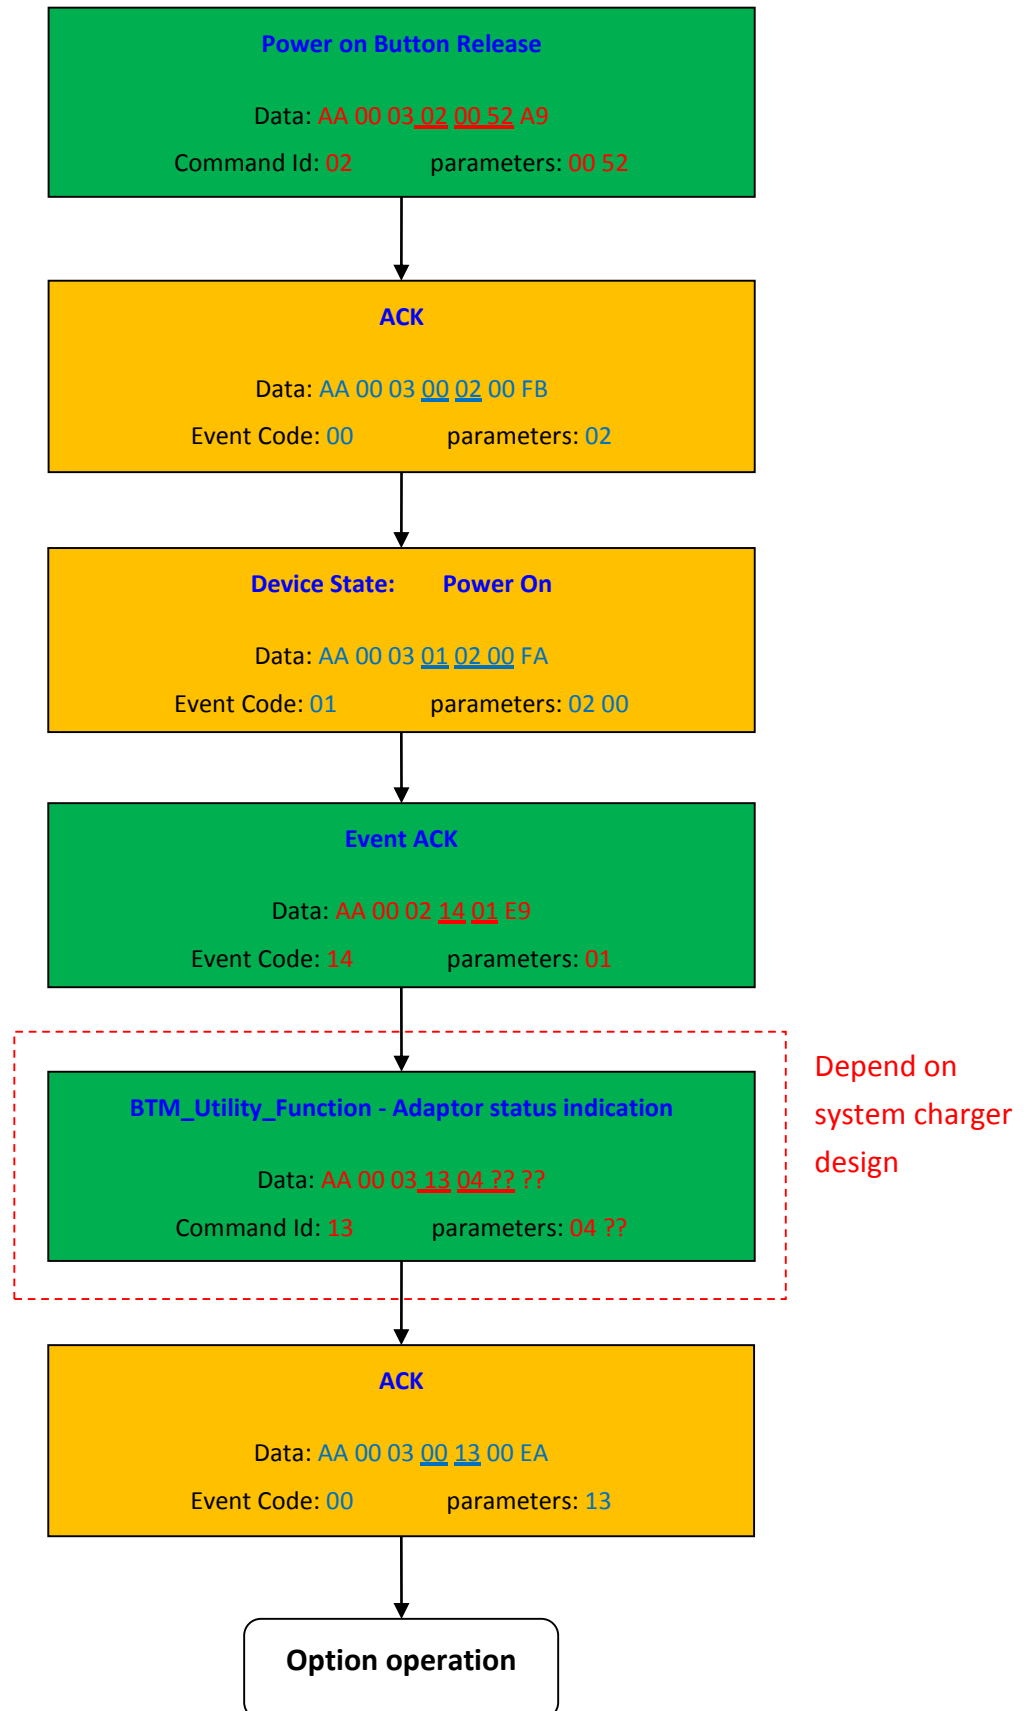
Power on Button Release

Data: AA 00 03 02 00 52 A9

Command Id: 02 parameters: 00 52

ACK

Data: AA 00 03 00 02 00 FB

Event Code: 00 parameters: 02

Device State: Power On

Data: AA 00 03 01 02 00 FA

Event Code: 01 parameters: 02 00

Event ACK

Data: AA 00 02 14 01 E9

Event Code: 14 parameters: 01

BTM_Utility_Function - Adaptor status indication

Data: AA 00 03 13 04 ?? ??

Command Id: 13 parameters: 04 ??

Depend on system charger design

ACK

Data: AA 00 03 00 13 00 EA

Event Code: 00 parameters: 13

Option operation